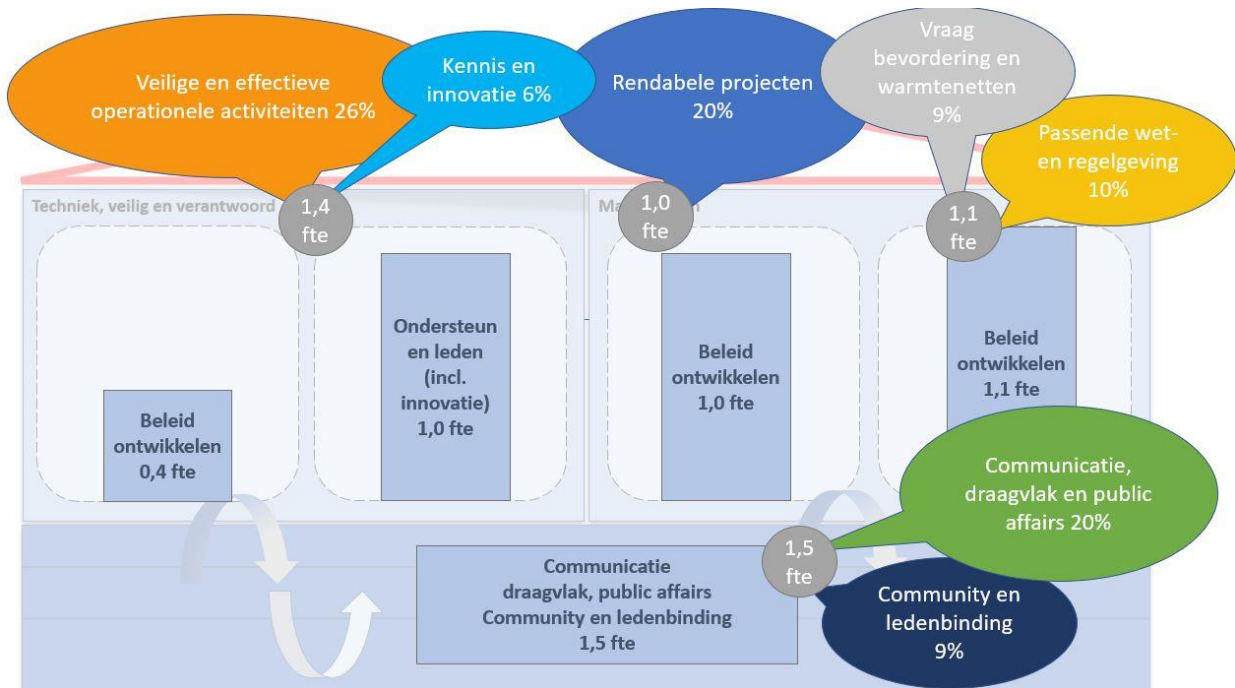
Veilige en effectieve operationele activiteiten 26%

Kennis en innovatie 6%

Rendabele projecten 20%

Vraag bevordering en warmtenetten 9%

Passende wet- en regelgeving 10%

Techniek, veilig en verantwoord

1,4 fte

Ma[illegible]

1,0 fte

1,1 fte

Beleid ontwikkelen 0,4 fte

Ondersteun en leden (incl. innovatie) 1,0 fte

Beleid ontwikkelen 1,0 fte

Beleid ontwikkelen 1,1 fte

Communicatie, draagvlak en public affairs 20%

Communicatie draagvlak, public affairs Community en ledenbinding 1,5 fte

1,5 fte

Community en ledenbinding 9%